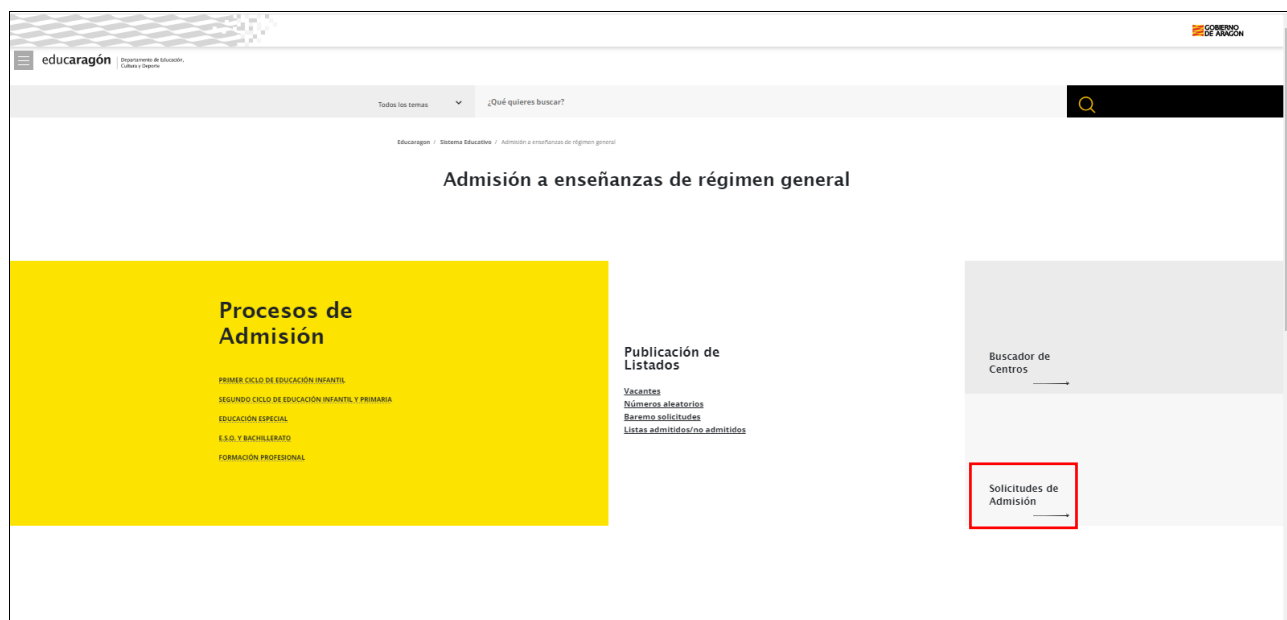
GOBIERNO DE ARAGON

educaragón Departamento de Educación, Cultura y Deporte

Todos los temas

¿Qué quieres buscar?

Educaragon / Sistema Educativo / Admisión a enseñanzas de régimen general

Admisión a enseñanzas de régimen general

Procesos de Admisión

PRIMER CICLO DE EDUCACIÓN INFANTIL

SEGUNDO CICLO DE EDUCACIÓN INFANTIL Y PRIMARIA

EDUCACIÓN ESPECIAL

E.S.O. Y BACHILLERATO

FORMACIÓN PROFESIONAL

Publicación de Listados

Vacantes

Números aleatorios

Baremo solicitudes

Listas admitidos/no admitidos

Buscador de Centros

Solicitudes de Admisión